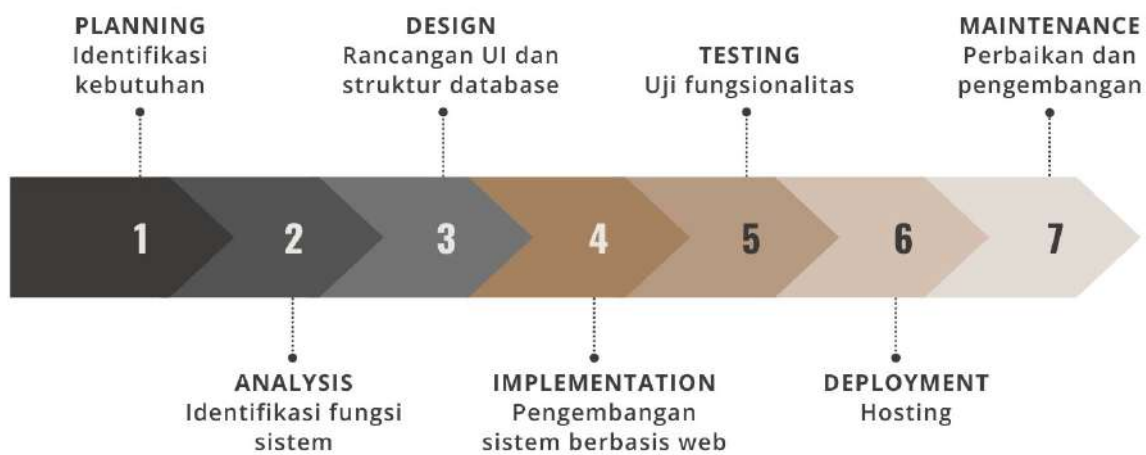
PLANNING
Identifikasi kebutuhan

DESIGN
Rancangan UI dan struktur database

TESTING
Uji fungsionalitas

MAINTENANCE
Perbaikan dan pengembangan

1

2

3

4

5

6

7

ANALYSIS
Identifikasi fungsi sistem

IMPLEMENTATION
Pengembangan sistem berbasis web

DEPLOYMENT
Hosting